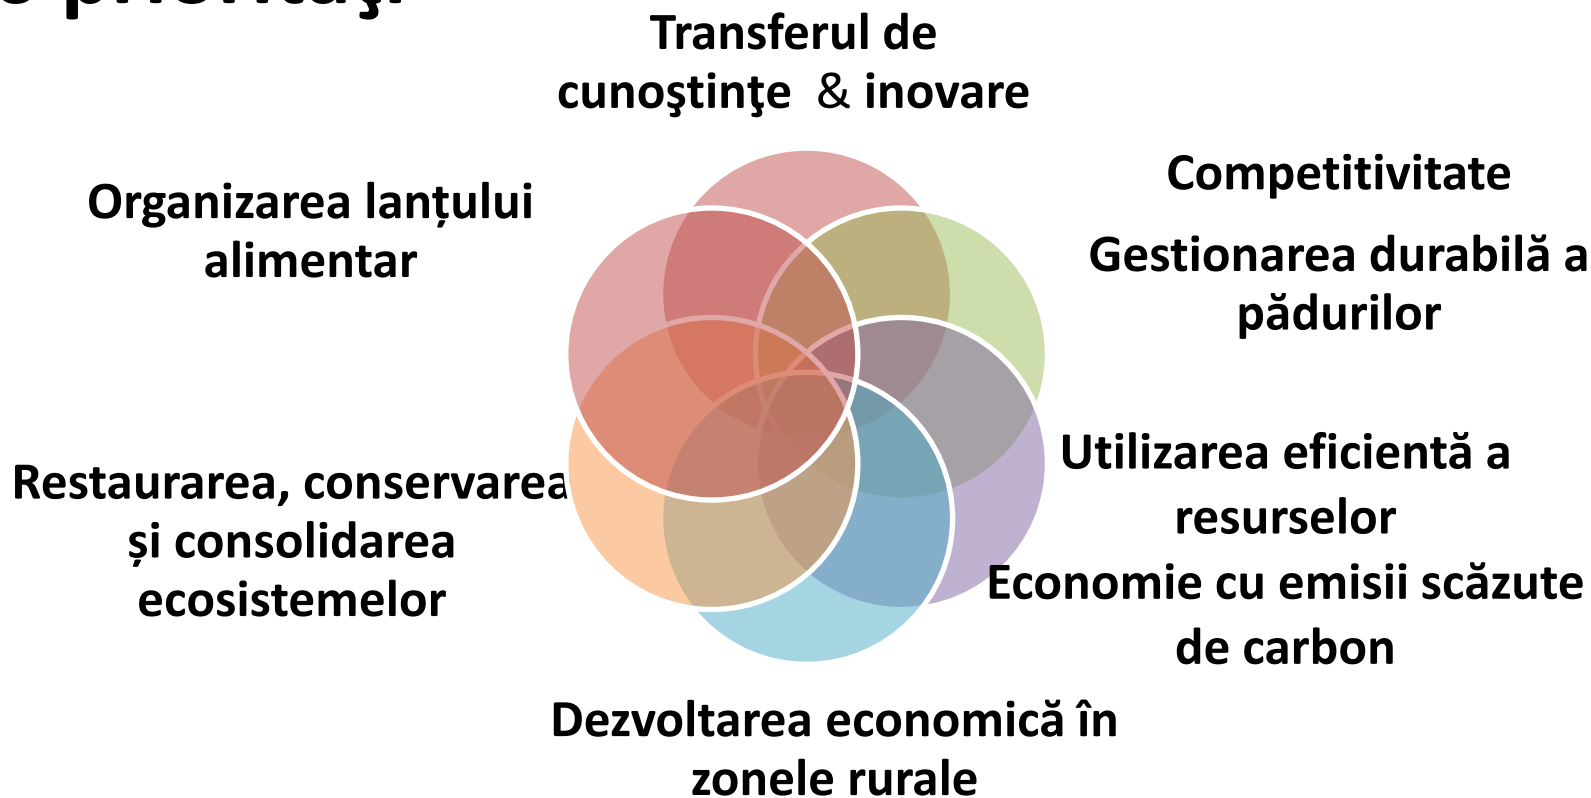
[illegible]

Transferul de cunoştinţe & inovare

Organizarea lanțului alimentar

Competitivitate

Gestionarea durabilă a pădurilor

Utilizarea eficientă a resurselor

Economie cu emisii scăzute de carbon

Restaurarea, conservarea și consolidarea ecosistemelor

Dezvoltarea economică în zonele rurale